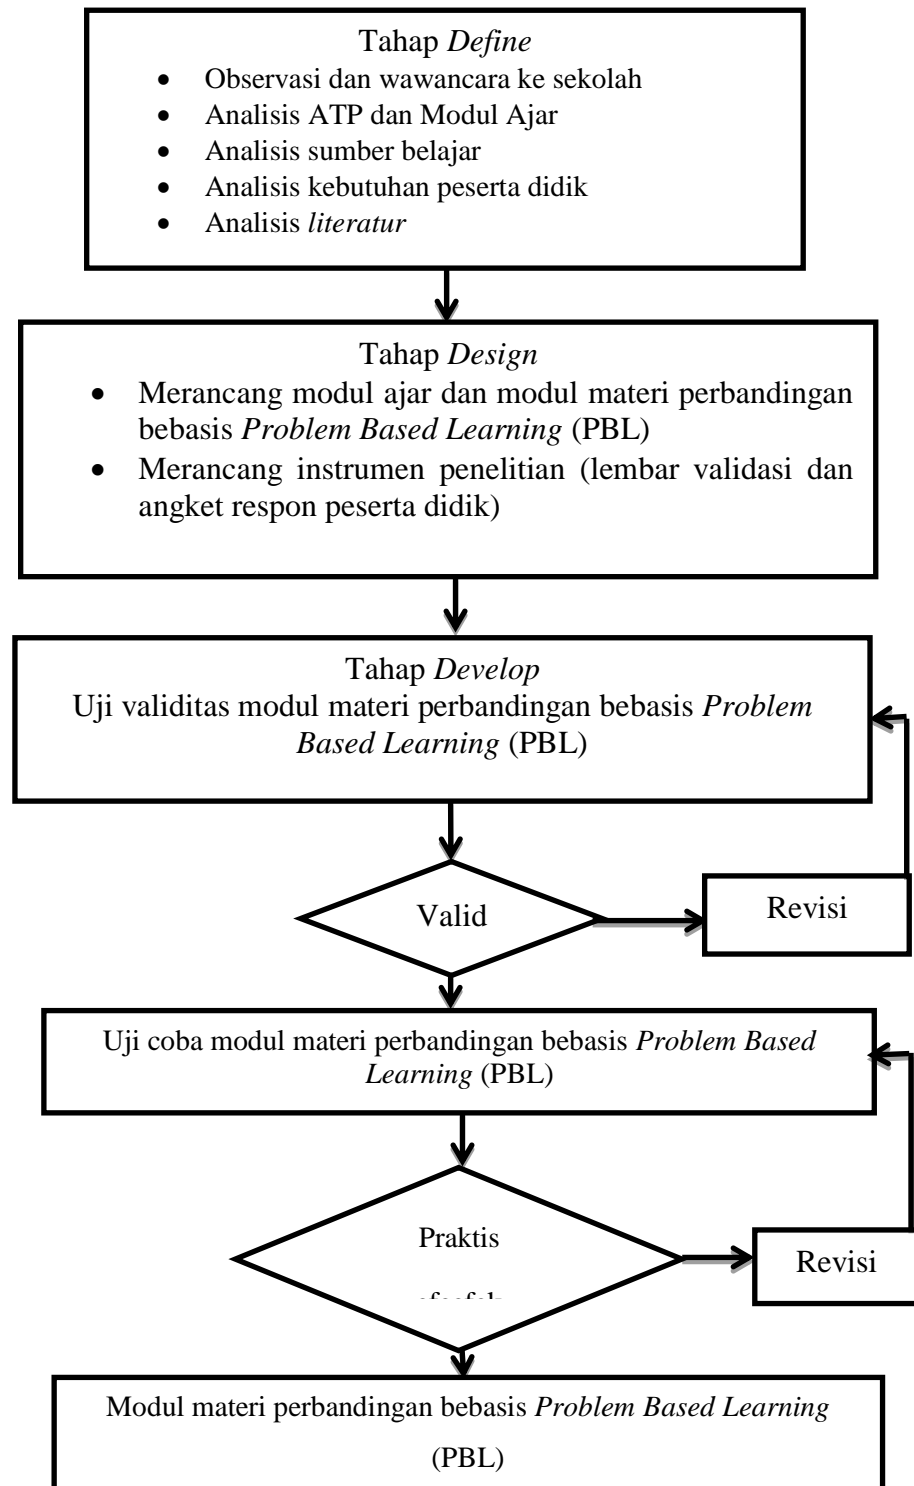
Tahap *Define*

- Observasi dan wawancara ke sekolah
- Analisis ATP dan Modul Ajar
- Analisis sumber belajar
- Analisis kebutuhan peserta didik
- Analisis *literatur*

Tahap *Design*

- Merancang modul ajar dan modul materi perbandingan bebasis *Problem Based Learning* (PBL)
- Merancang instrumen penelitian (lembar validasi dan angket respon peserta didik)

Tahap *Develop*
Uji validitas modul materi perbandingan bebasis *Problem Based Learning* (PBL)

Valid

Revisi

Uji coba modul materi perbandingan bebasis *Problem Based Learning* (PBL)

Praktis

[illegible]

Revisi

Modul materi perbandingan bebasis *Problem Based Learning* (PBL)